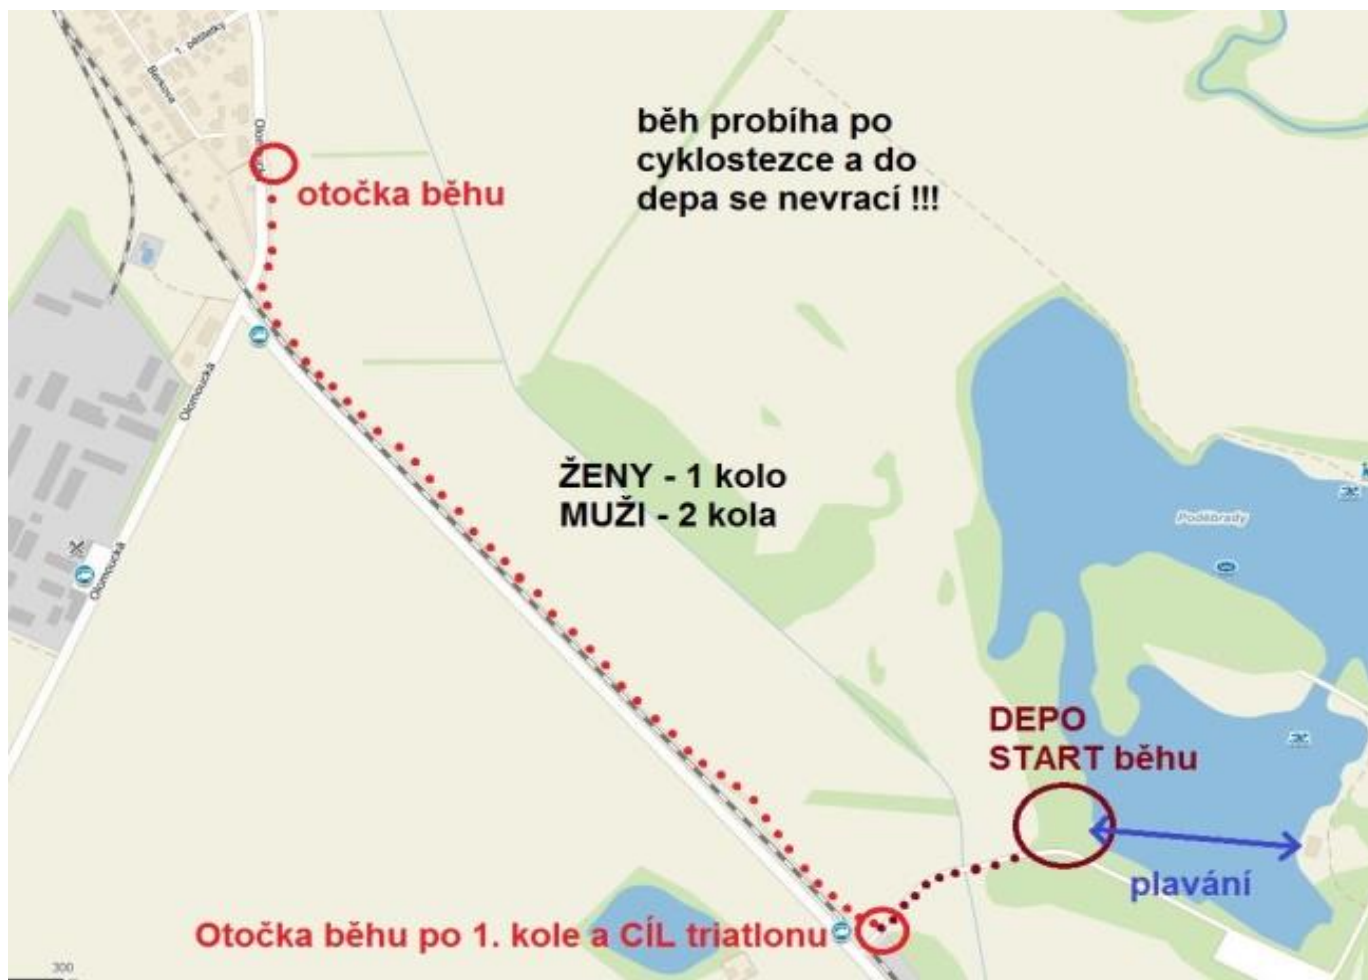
1. pětiletky

Benkova

Olo

otočka běhu

běh probíha po cyklostezce a do depa se nevrací !!!

Olomoucká

ŽENY - 1 kolo
MUŽI - 2 kola

Olomoucká

Podébrady

DEPO
START běhu

plavání

Otočka běhu po 1. kole a CÍL triatlonu

300